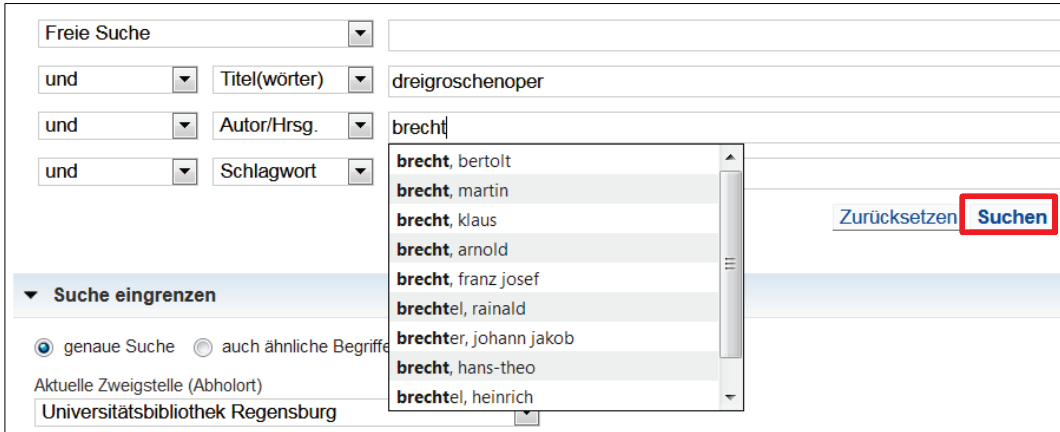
Freie Suche

und Titel(wörter) dreigroschenoper

und Autor/Hrsg. brecht

und Schlagwort

brecht, bertolt
brecht, martin
brecht, klaus
brecht, arnold
brecht, franz josef
brechtel, rainald
brechter, johann jakob
brecht, hans-theo
brechtel, heinrich

Zurücksetzen Suchen

Suche eingrenzen

genaue Suche auch ähnliche Begriffe

Aktuelle Zweigstelle (Abholort)
Universitätsbibliothek Regensburg